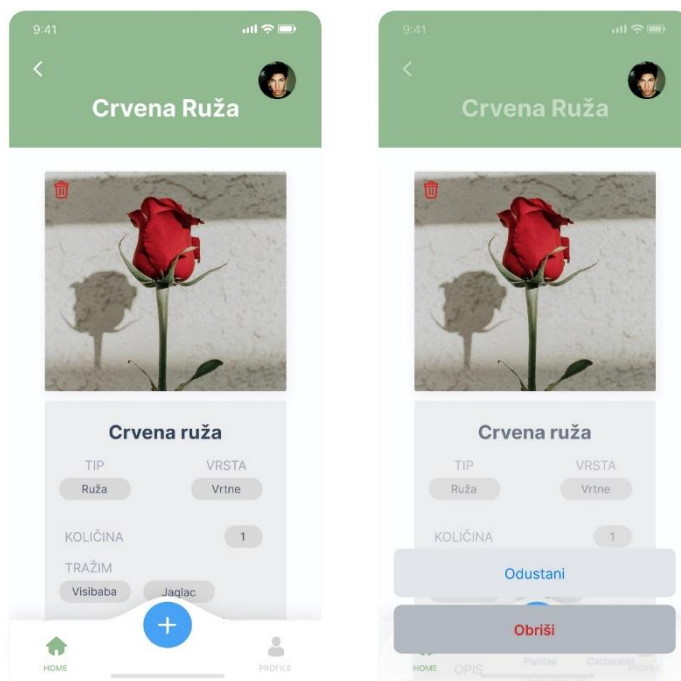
9:41

Crvena Ruža

Crvena ruža

TIP
Ruža

VRSTA
Vrtne

KOLIČINA
1

TRAŽIM
Visibaba
Jaglac

+

HOME

PROFILE

9:41

Crvena Ruža

Crvena ruža

TIP
Ruža

VRSTA
Vrtne

KOLIČINA
1

Odustani

Obriši

HOME
OPIS
Plantas
Cactaceae